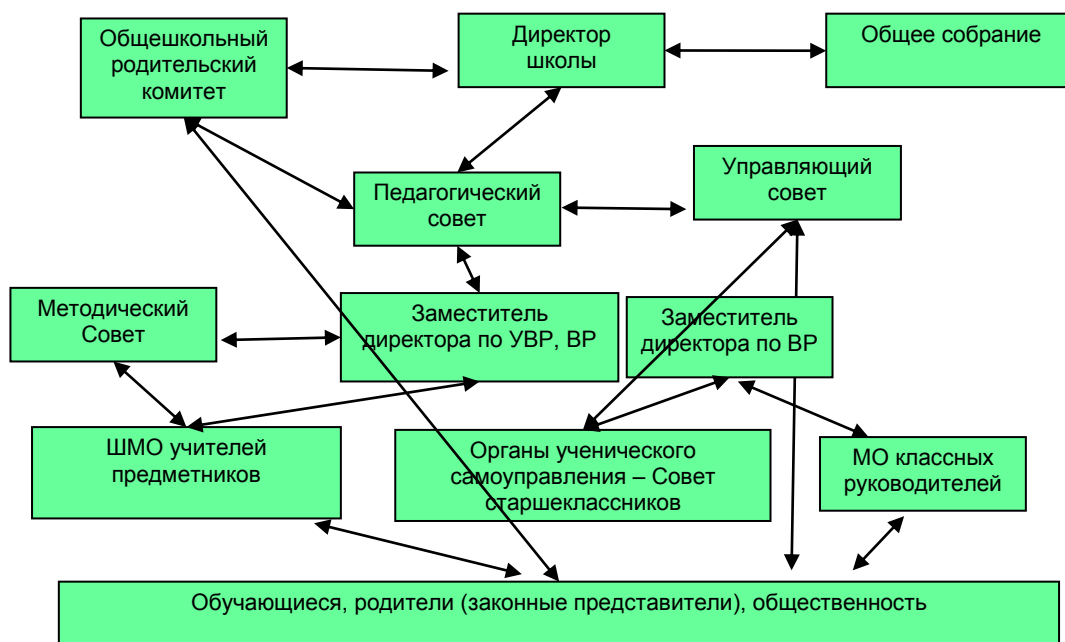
Общешкольный родительский комитет

Директор школы

Общее собрание

Педагогический совет

Управляющий совет

Методический Совет

Заместитель директора по УВР, ВР

Заместитель директора по ВР

ШМО учителей предметников

Органы ученического самоуправления – Совет старшеклассников

МО классных руководителей

Обучающиеся, родители (законные представители), общественность